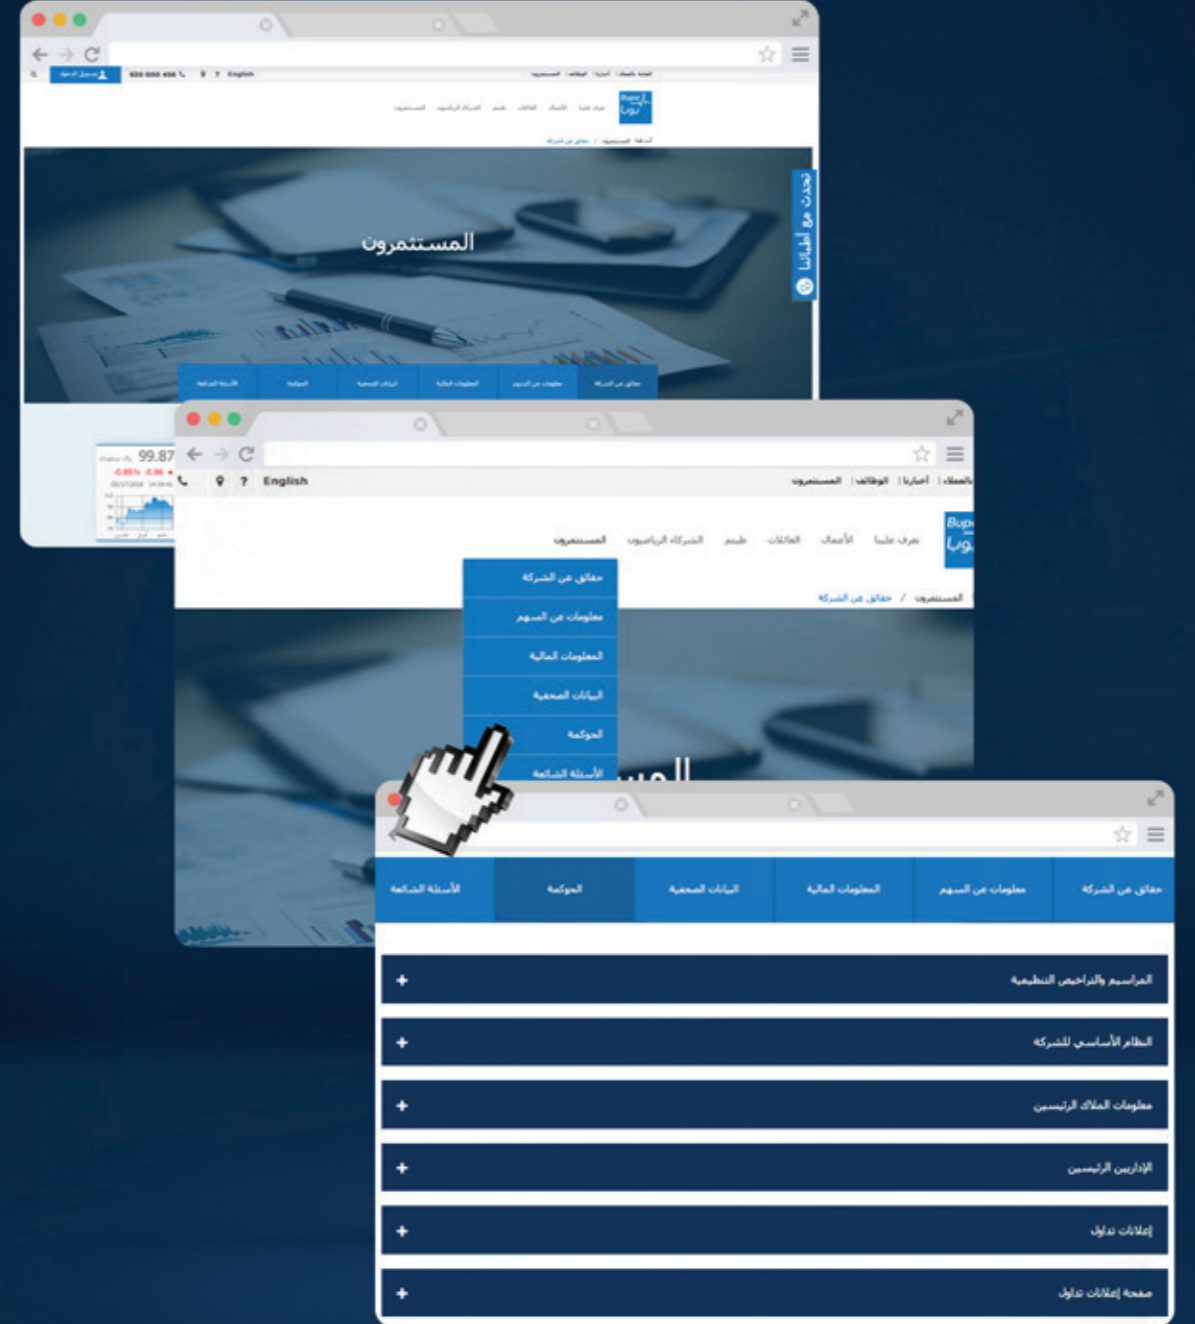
تسجيل الدخول 800 000 456 English

المستثمرون

تحدث مع أطبائنا

حقائق عن الشركة | معلومات عن السهم | المعلومات المالية | البيانات الصحفية | الحوكمة | الأسئلة الشائعة

99.87
-0.85% -0.86

English

المستثمرون | الوظائف | أخبارنا

Bupa بوبا

تعرف علينا | الأعمال | العائلات | طبتم | الشركاء الرياضيون | المستثمرون

المستثمرون / حقائق عن الشركة

حقائق عن الشركة
معلومات عن السهم
المعلومات المالية
البيانات الصحفية
الحوكمة
الأسئلة الشائعة

| حقائق عن الشركة | معلومات عن السهم | المعلومات المالية | البيانات الصحفية | الحوكمة | الأسئلة الشائعة |
|---|---|---|---|---|---|

المراسيم والتراخيص التنظيمية +

النظام الأساسي للشركة +

معلومات الملاك الرئيسيين +

الإداريين الرئيسيين +

إعلانات تداول +

صفحة إعلانات تداول +